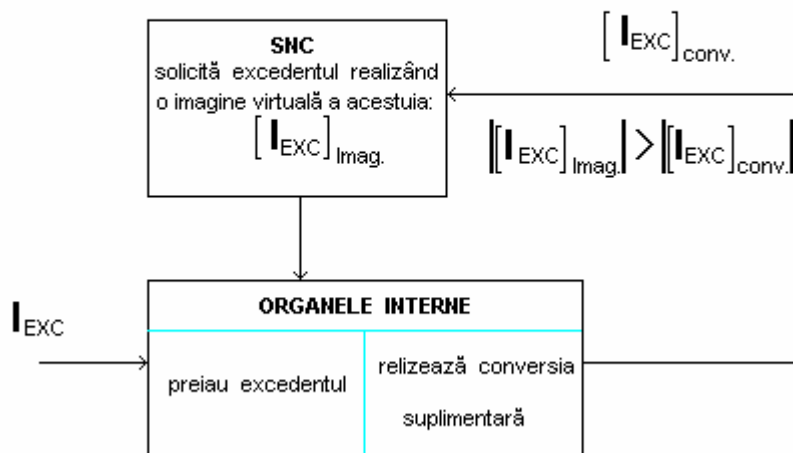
SNC
solicită excedentul realizând o imagine virtuală a acestuia:
$\left[ I_{EXC} \right]_{Imag.}$

$\left[ I_{EXC} \right]_{conv.}$

$\left| \left[ I_{EXC} \right]_{Imag.} \right| > \left| \left[ I_{EXC} \right]_{conv.} \right|$

$I_{EXC}$

ORGANELE INTERNE

preiau excedentul

relizează conversia suplimentară